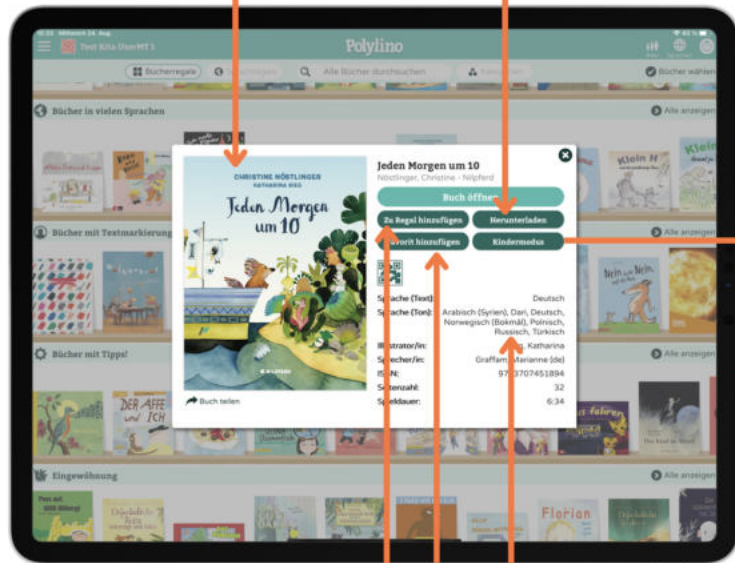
Test Kita-UserMT 1

Polylino

Bücherregale

Alle Bücher durchsuchen

Bücher wählen

Bücher in vielen Sprachen

Alle anzeigen

Bücher mit Textmarkierung

Alle anzeigen

Bücher mit Tipps!

Alle anzeigen

Eingewöhnung

Alle anzeigen

CHRISTINE NÖSTLINGER
KATHARINA BIEG

Jeden Morgen um 10

Buch teilen

Jeden Morgen um 10
Nöstlinger, Christine - Nilpferd

Buch öffnen

Zu Regal hinzufügen

Herunterladen

Favorit hinzufügen

Kindermodus

Sprache (Text): Deutsch
Sprache (Ton): Arabisch (Syrien), Dari, Deutsch, Norwegisch (Bokmål), Polnisch, Russisch, Türkisch
Illustrator/in: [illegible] Katharina
Sprecher/in: Graffam, Marianne (de)
ISBN: 97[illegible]3707451894
Seitenzahl: 32
Spieldauer: 6:34

Klein H

DER AFFE UND ICH

Florian